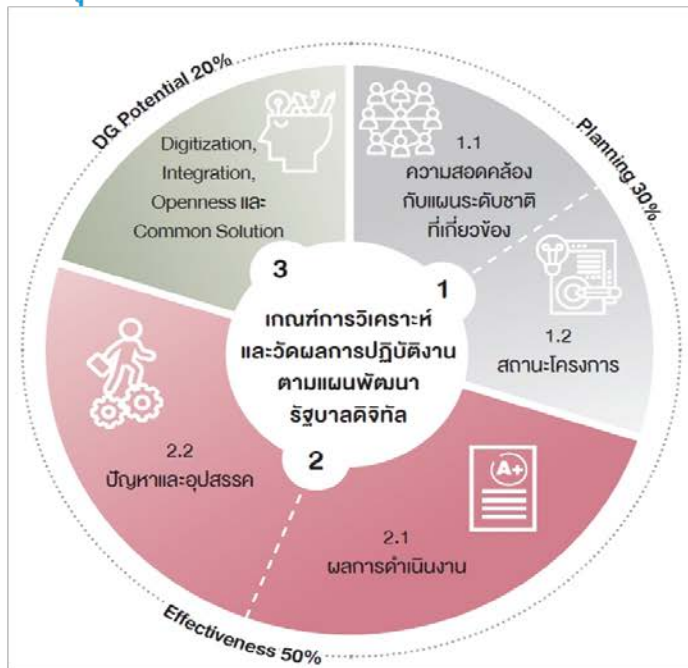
DG Potential 20%

Digitization, Integration, Openness และ Common Solution

Planning 30%

1.1
ความสอดคล้องกับแผนระดับชาติที่เกี่ยวข้อง

3

1

เกณฑ์การวิเคราะห์และวัดผลการปฏิบัติงานตามแผนพัฒนารัฐบาลดิจิทัล

1.2
สถานะโครงการ

2

2.2
ปัญหาและอุปสรรค

A+

2.1
ผลการดำเนินงาน

Effectiveness 50%